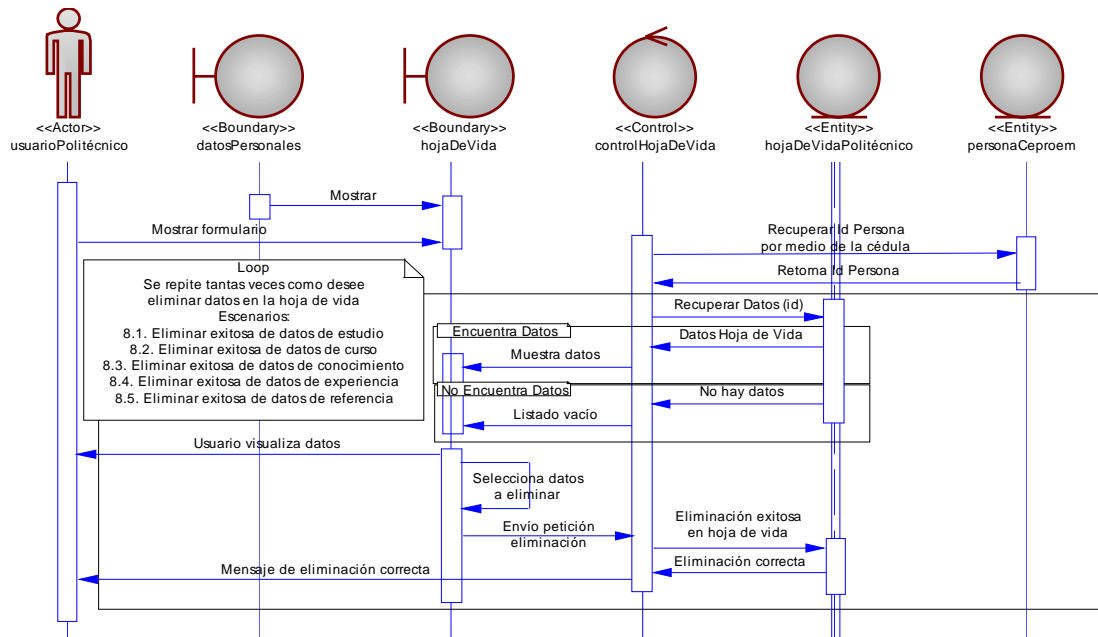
<<Actor>>
usuarioPolitécnico

<<Boundary>>
datosPersonales

<<Boundary>>
hojaDeVida

<<Control>>
controlHojaDeVida

<<Entity>>
hojaDeVidaPolitécnico

<<Entity>>
personaCeproem

Mostrar

Mostrar formulario

Recuperar Id Persona
por medio de la cédula

Retorna Id Persona

Loop
Se repite tantas veces como desee eliminar datos en la hoja de vida
Escenarios:
8.1. Eliminar exitosa de datos de estudio
8.2. Eliminar exitosa de datos de curso
8.3. Eliminar exitosa de datos de conocimiento
8.4. Eliminar exitosa de datos de experiencia
8.5. Eliminar exitosa de datos de referencia

Recuperar Datos (id)

Encuentra Datos

Datos Hoja de Vida

Muestra datos

No Encuentra Datos

No hay datos

Listado vacío

Usuario visualiza datos

Selecciona datos
a eliminar

Envío petición
eliminación

Eliminación exitosa
en hoja de vida

Eliminación correcta

Mensaje de eliminación correcta